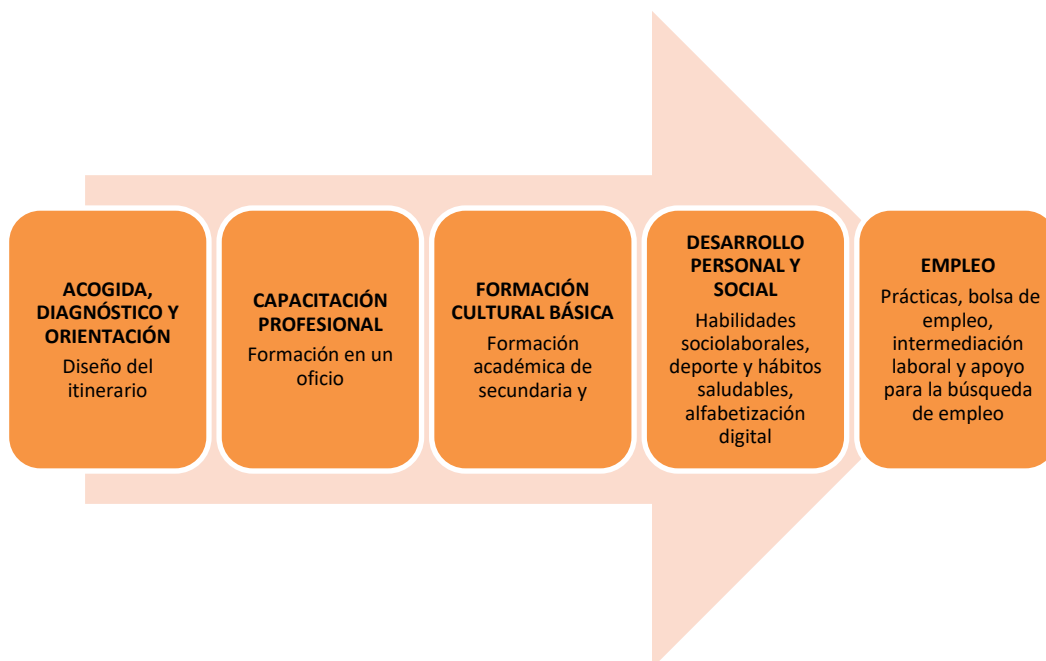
ACOGIDA, DIAGNÓSTICO Y ORIENTACIÓN
Diseño del itinerario

CAPACITACIÓN PROFESIONAL
Formación en un oficio

FORMACIÓN CULTURAL BÁSICA
Formación académica de secundaria y

DESARROLLO PERSONAL Y SOCIAL
Habilidades sociolaborales, deporte y hábitos saludables, alfabetización digital

EMPLEO
Prácticas, bolsa de empleo, intermediación laboral y apoyo para la búsqueda de empleo